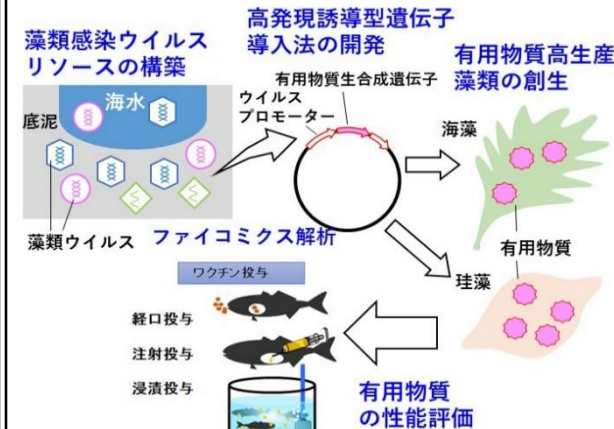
藻類感染ウイルス
リソースの構築

海水
底泥
藻類ウイルス

高発現誘導型遺伝子
導入法の開発

有用物質生合成遺伝子
ウイルス
プロモーター

有用物質高生産
藻類の創生

海藻
有用物質
珪藻

ファイコミクス解析

ワクチン投与
経口投与
注射投与
浸漬投与

有用物質
の性能評価